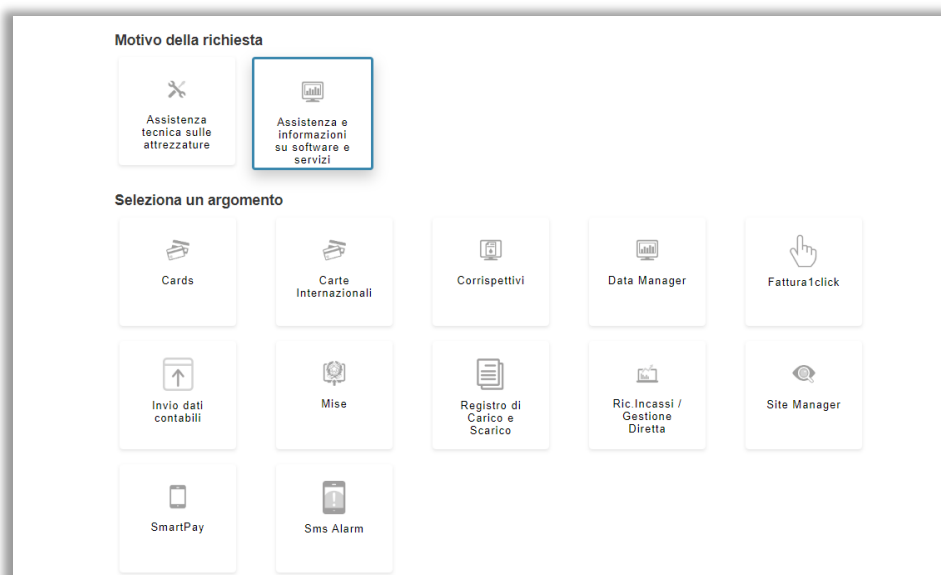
Motivo della richiesta

Assistenza tecnica sulle attrezzature

Assistenza e informazioni su software e servizi

Seleziona un argomento

Cards

Carte Internazionali

Corrispettivi

Data Manager

Fattura1click

Invio dati contabili

Mise

Registro di Carico e Scarico

Ric.Incassi / Gestione Diretta

Site Manager

SmartPay

Sms Alarm